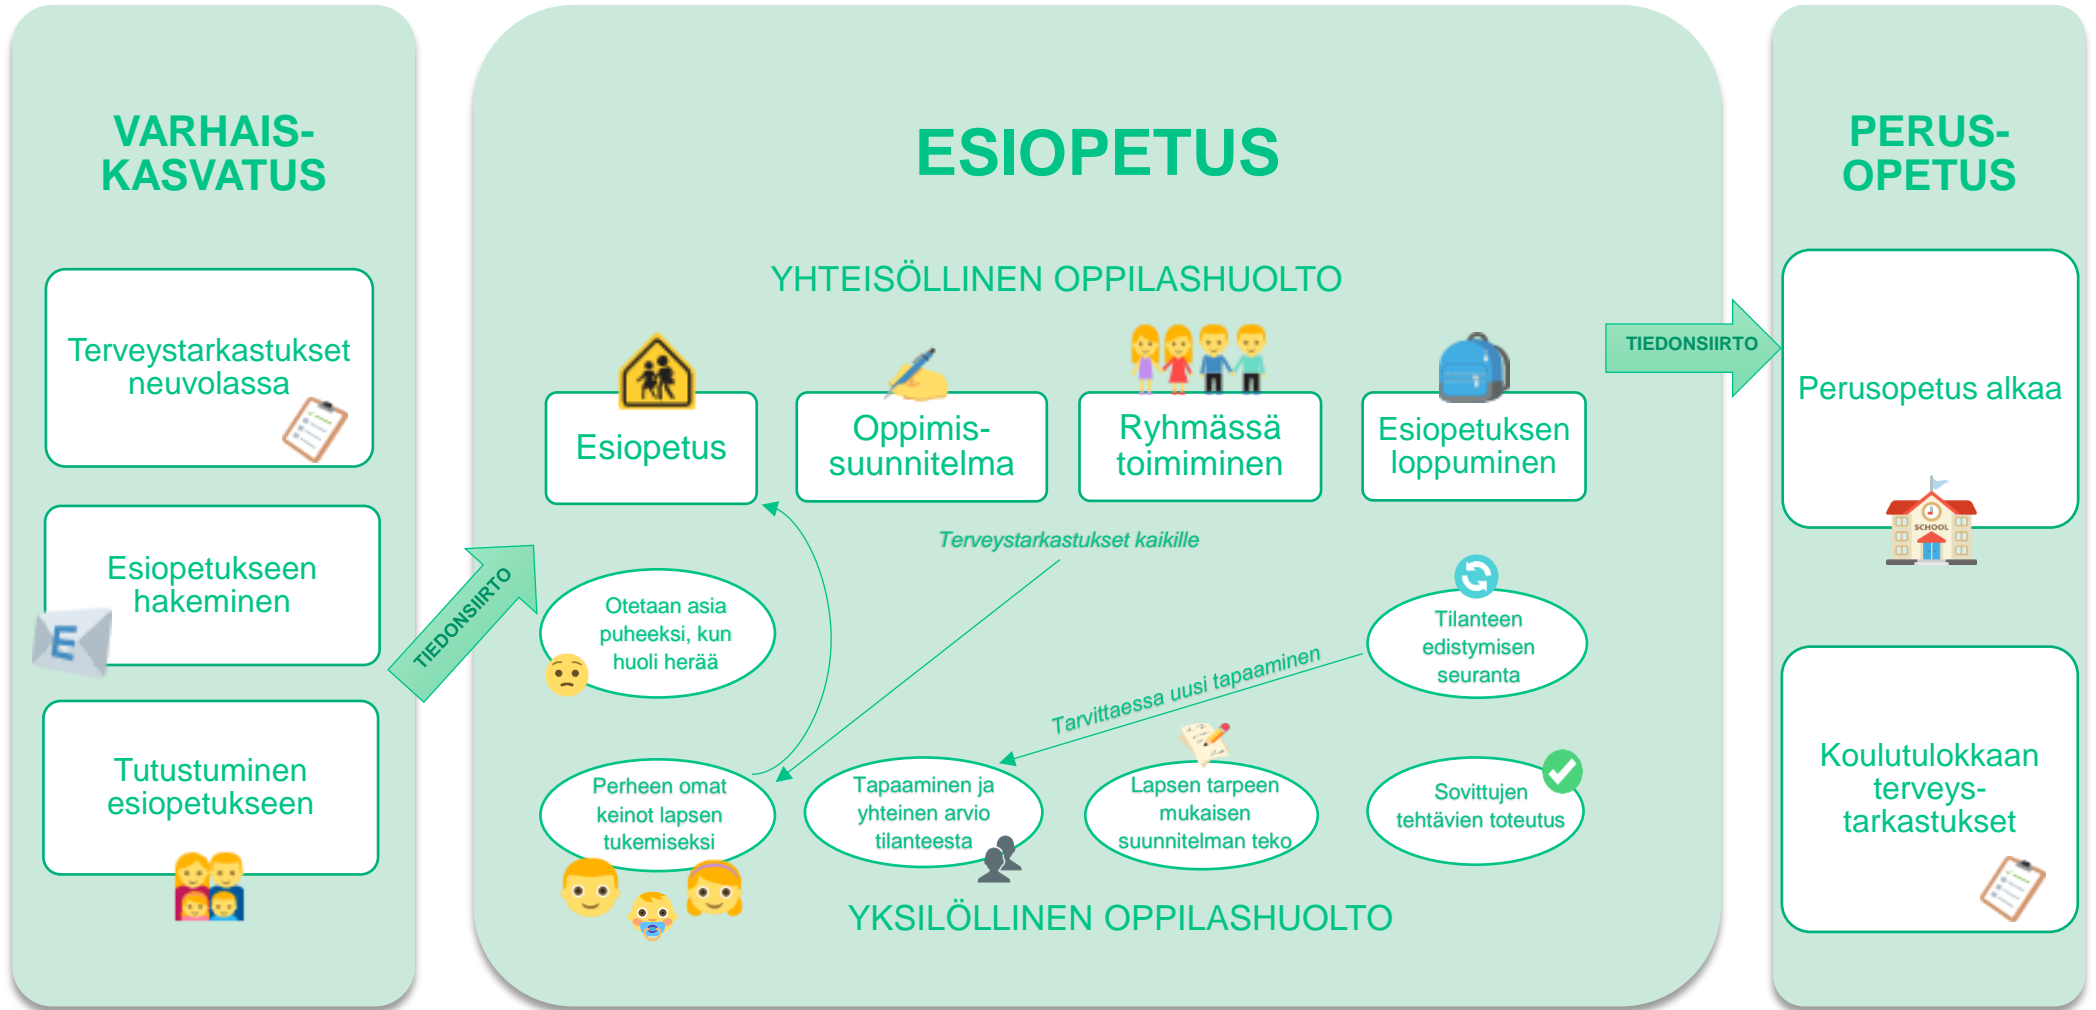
VARHAIS-KASVATUS

Terveystarkastukset neuvolassa

Esiopetukseen hakeminen

E

Tutustuminen esiopetukseen

TIEDONSIIRTO

ESIOPETUS

YHTEISÖLLINEN OPPILASHUOLTO

Esiopetus

Oppimis-suunnitelma

Ryhmässä toimiminen

Esiopetuksen loppuminen

Terveystarkastukset kaikille

Otetaan asia puheeksi, kun huoli herää

Tilanteen edistymisen seuranta

Tarvittaessa uusi tapaaminen

Perheen omat keinot lapsen tukemiseksi

Tapaaminen ja yhteinen arvio tilanteesta

Lapsen tarpeen mukaisen suunnitelman teko

Sovittujen tehtävien toteutus

YKSILÖLLINEN OPPILASHUOLTO

TIEDONSIIRTO

PERUS-OPETUS

Perusopetus alkaa

SCHOOL

Koulutulokkaan terveys-tarkastukset